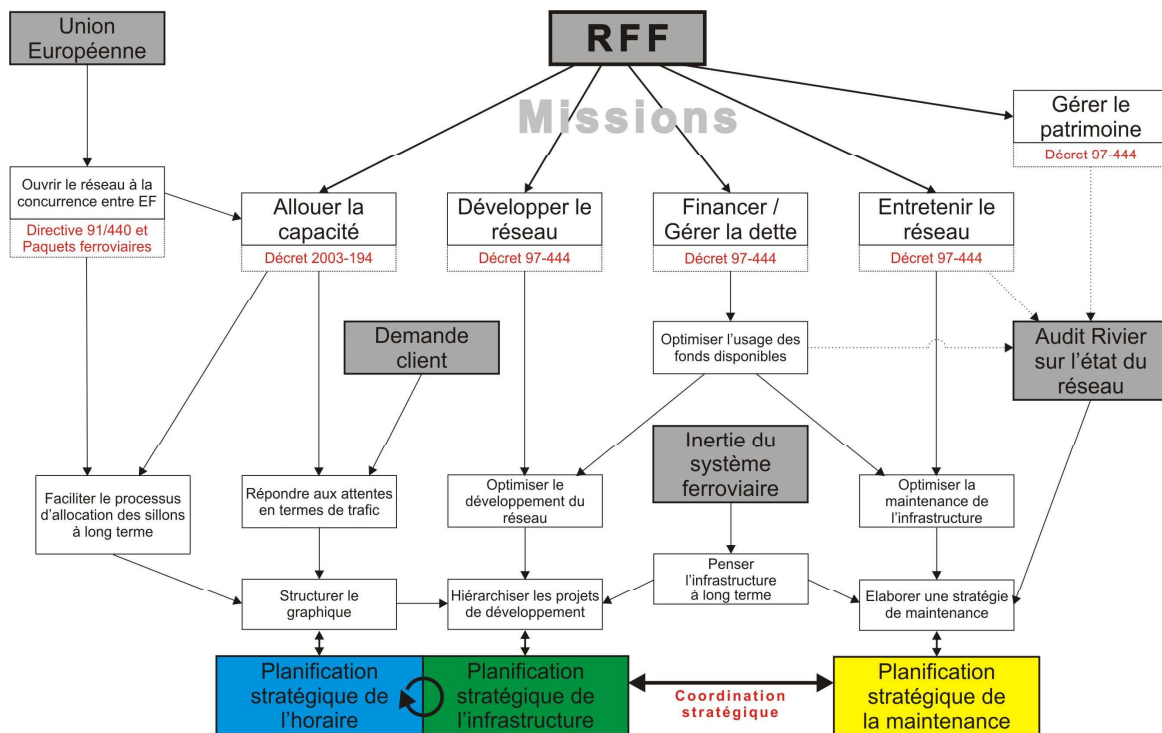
Union Européenne

RFF

Missions

Gérer le patrimoine
Décret 97-444

Ouvrir le réseau à la concurrence entre EF
Directive 91/440 et Paquets ferroviaires

Allouer la capacité
Décret 2003-194

Développer le réseau
Décret 97-444

Financer / Gérer la dette
Décret 97-444

Entretenir le réseau
Décret 97-444

Demande client

Optimiser l'usage des fonds disponibles

Audit Rivier sur l'état du réseau

Inertie du système ferroviaire

Faciliter le processus d'allocation des sillons à long terme

Répondre aux attentes en termes de trafic

Optimiser le développement du réseau

Optimiser la maintenance de l'infrastructure

Penser l'infrastructure à long terme

Structurer le graphique

Hiérarchiser les projets de développement

Elaborer une stratégie de maintenance

Planification stratégique de l'horaire

Planification stratégique de l'infrastructure

Coordination stratégique

Planification stratégique de la maintenance